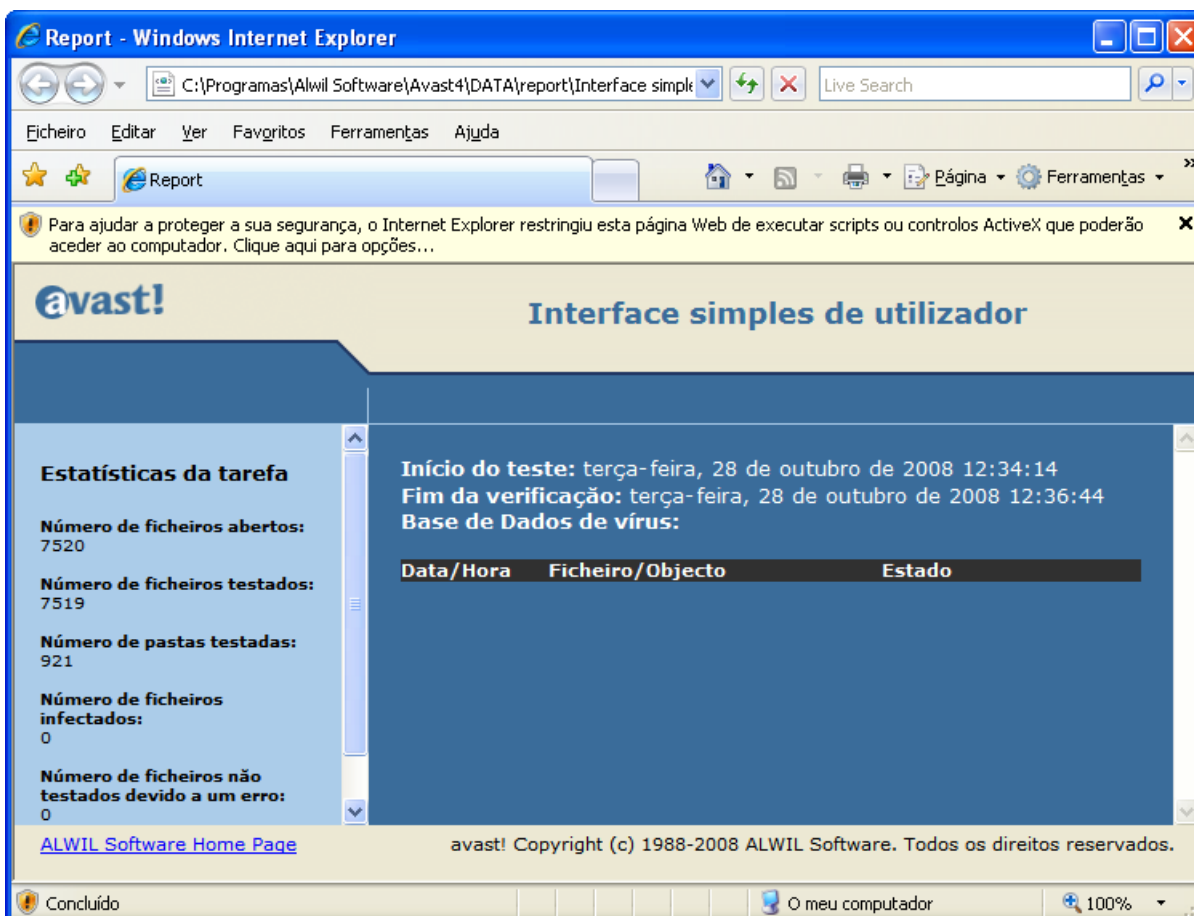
Report - Windows Internet Explorer

C:\Programas\Alwil Software\Avast4\DATA\report\Interface simple

Live Search

Ficheiro Editar Ver Favoritos Ferramentas Ajuda

Report

Página Ferramentas

Para ajudar a proteger a sua segurança, o Internet Explorer restringiu esta página Web de executar scripts ou controlos ActiveX que poderão aceder ao computador. Clique aqui para opções...

avast!

Interface simples de utilizador

Estatísticas da tarefa

Número de ficheiros abertos:
7520

Número de ficheiros testados:
7519

Número de pastas testadas:
921

Número de ficheiros infectados:
0

Número de ficheiros não testados devido a um erro:
0

Início do teste: terça-feira, 28 de outubro de 2008 12:34:14
Fim da verificação: terça-feira, 28 de outubro de 2008 12:36:44
Base de Dados de vírus:

| Data/Hora | Ficheiro/Objecto | Estado |
|---|---|---|

ALWIL Software Home Page

avast! Copyright (c) 1988-2008 ALWIL Software. Todos os direitos reservados.

Concluído

O meu computador

100%